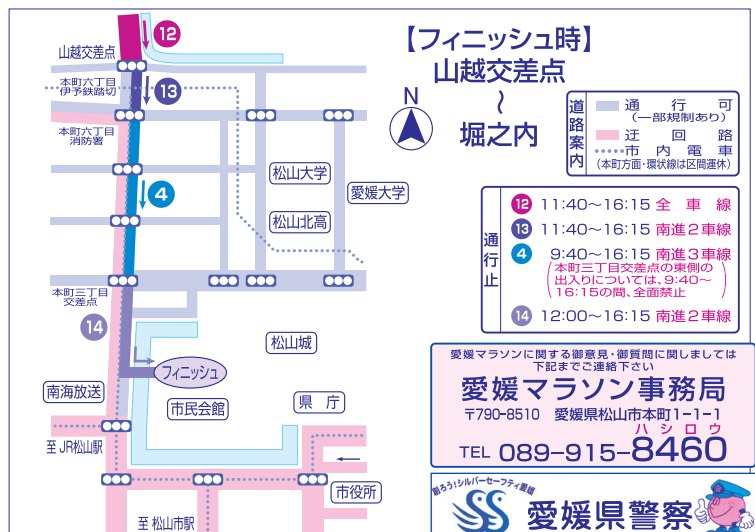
【フィニッシュ時】
山越交差点
～
堀之内

N

道路案内
通行可
（一部規制あり）
迂回路
市内電車
（本町方面・環状線は区間運休）

12
山越交差点
本町六丁目
伊予鉄踏切
13
本町六丁目
消防署
4
松山大学
愛媛大学
松山北高
本町三丁目
交差点
14
松山城
フィニッシュ
南海放送
市民会館
県庁
至 JR松山駅
市役所
至 松山市駅

通行止
12 11:40～16:15 全車線
13 11:40～16:15 南進2車線
4 9:40～16:15 南進3車線
（本町三丁目交差点の東側の出入りについては、9:40～16:15の間、全面禁止
14 12:00～16:15 南進2車線

愛媛マラソンに関する御意見・御質問に関しましては下記までご連絡下さい
愛媛マラソン事務局
〒790-8510 愛媛県松山市本町1-1-1
TEL 089-915-8460
ハシロウ

創ろう! シルバーセーフティ愛媛
愛媛県警察